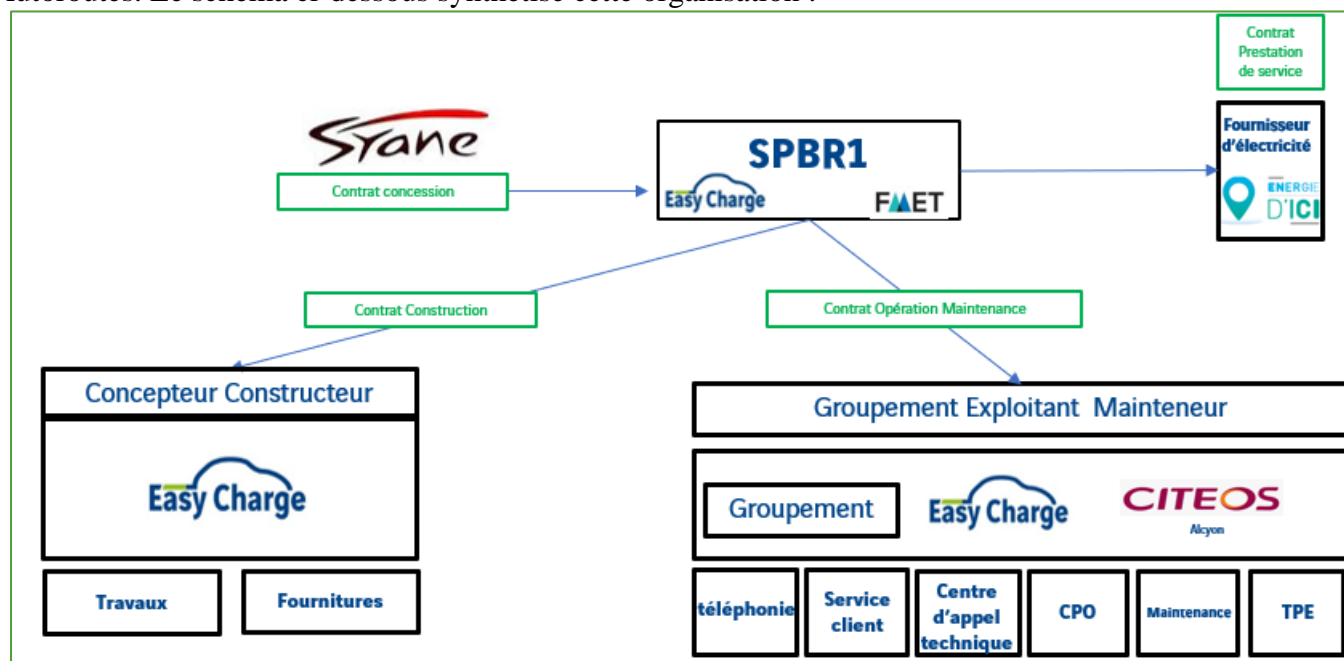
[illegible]

Contrat Prestation de service

Syane

Contrat concession

SPBR1

Easy Charge

FMET

Fournisseur d'électricité

ENERGIE D'ICI

Contrat Construction

Contrat Opération Maintenance

Concepteur Constructeur

Easy Charge

Travaux

Fournitures

Groupement Exploitant Mainteneur

Groupement

Easy Charge

CITEOS Alcyon

téléphonie

Service client

Centre d'appel technique

CPO

Maintenance

TPE